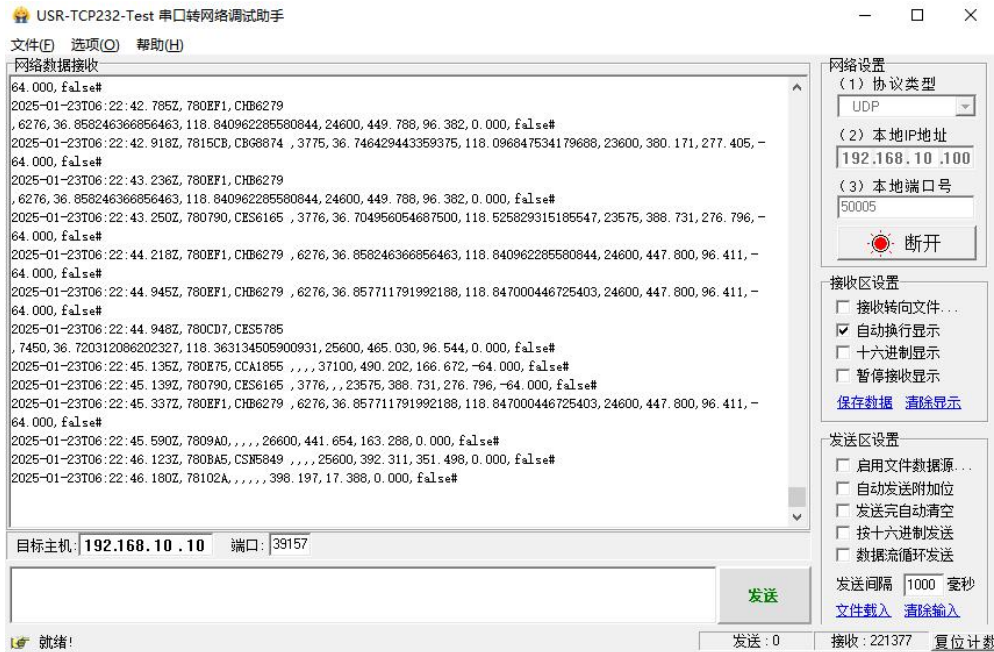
USR-TCP232-Test 串口转网络调试助手

文件(F) 选项(O) 帮助(H)

网络数据接收

64.000, false#
2025-01-23T06:22:42.785Z, 780EF1, CHB6279
, 6276, 36.858246366856463, 118.840962285580844, 24600, 449.788, 96.382, 0.000, false#
2025-01-23T06:22:42.918Z, 7815CB, CBG8874 , 3775, 36.746429443359375, 118.096847534179688, 23600, 380.171, 277.405, -64.000, false#
2025-01-23T06:22:43.236Z, 780EF1, CHB6279
, 6276, 36.858246366856463, 118.840962285580844, 24600, 449.788, 96.382, 0.000, false#
2025-01-23T06:22:43.250Z, 780790, CES6165 , 3776, 36.704956054687500, 118.525829315185547, 23575, 388.731, 276.796, -64.000, false#
2025-01-23T06:22:44.218Z, 780EF1, CHB6279 , 6276, 36.858246366856463, 118.840962285580844, 24600, 447.800, 96.411, -64.000, false#
2025-01-23T06:22:44.945Z, 780EF1, CHB6279 , 6276, 36.857711791992188, 118.847000446725403, 24600, 447.800, 96.411, -64.000, false#
2025-01-23T06:22:44.948Z, 780CD7, CES5785
, 7450, 36.720312086202327, 118.363134505900931, 25600, 465.030, 96.544, 0.000, false#
2025-01-23T06:22:45.135Z, 780E75, CCA1855 , , , , 37100, 490.202, 166.672, -64.000, false#
2025-01-23T06:22:45.139Z, 780790, CES6165 , 3776, , , 23575, 388.731, 276.796, -64.000, false#
2025-01-23T06:22:45.337Z, 780EF1, CHB6279 , 6276, 36.857711791992188, 118.847000446725403, 24600, 447.800, 96.411, -64.000, false#
2025-01-23T06:22:45.590Z, 7809A0, , , , , 26600, 441.654, 163.288, 0.000, false#
2025-01-23T06:22:46.123Z, 780BA5, CSN5849 , , , , 25600, 392.311, 351.498, 0.000, false#
2025-01-23T06:22:46.180Z, 78102A, , , , , , 398.197, 17.388, 0.000, false#

目标主机: 192.168.10.10 端口: 39157

发送

就绪!

网络设置
(1) 协议类型
UDP
(2) 本地IP地址
192.168.10.100
(3) 本地端口号
50005
断开

接收区设置
接收转向文件...
自动换行显示
十六进制显示
暂停接收显示
保存数据 清除显示

发送区设置
启用文件数据源...
自动发送附加位
发送完自动清空
按十六进制发送
数据流循环发送
发送间隔 1000 毫秒
文件载入 清除输入

发送 : 0
接收 : 221377
复位计数